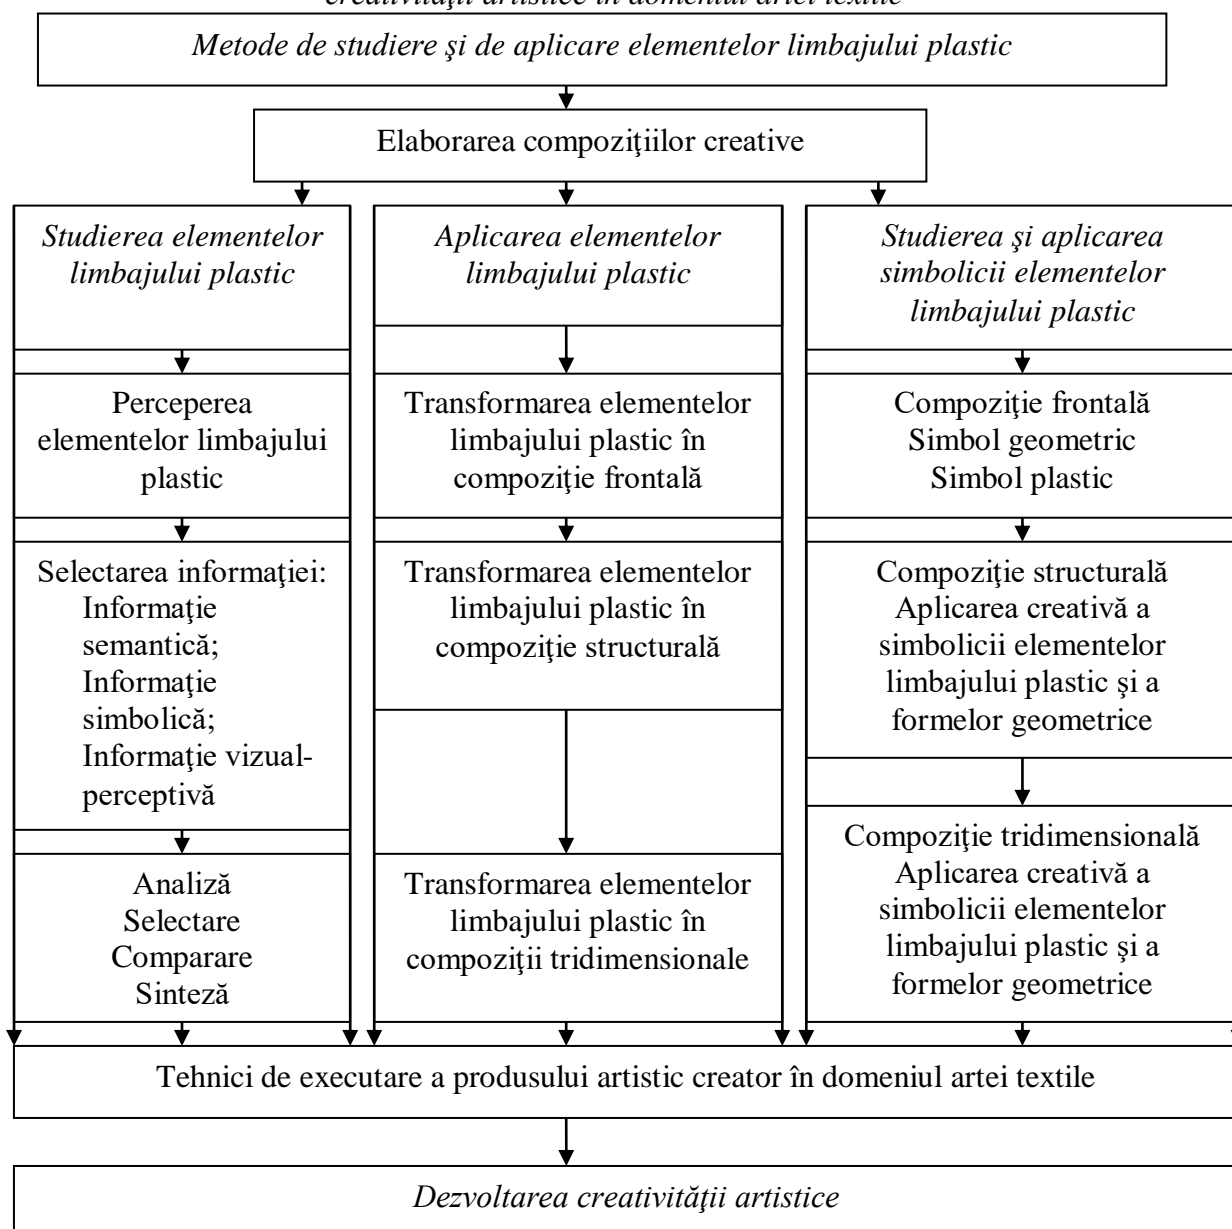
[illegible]

Metode de studiere şi de aplicare elementelor limbajului plastic

Elaborarea compoziţiilor creative

Studierea elementelor limbajului plastic

Perceperea elementelor limbajului plastic

Selectarea informaţiei:
Informaţie semantică;
Informaţie simbolică;
Informaţie vizual-perceptivă

Analiză
Selectare
Comparare
Sinteză

Aplicarea elementelor limbajului plastic

Transformarea elementelor limbajului plastic în compoziţie frontală

Transformarea elementelor limbajului plastic în compoziţie structurală

Transformarea elementelor limbajului plastic în compoziţii tridimensionale

Studierea şi aplicarea simbolicii elementelor limbajului plastic

Compoziţie frontală
Simbol geometric
Simbol plastic

Compoziţie structurală
Aplicarea creativă a simbolicii elementelor limbajului plastic şi a formelor geometrice

Compoziţie tridimensională
Aplicarea creativă a simbolicii elementelor limbajului plastic şi a formelor geometrice

Tehnici de executare a produsului artistic creator în domeniul artei textile

Dezvoltarea creativităţii artistice